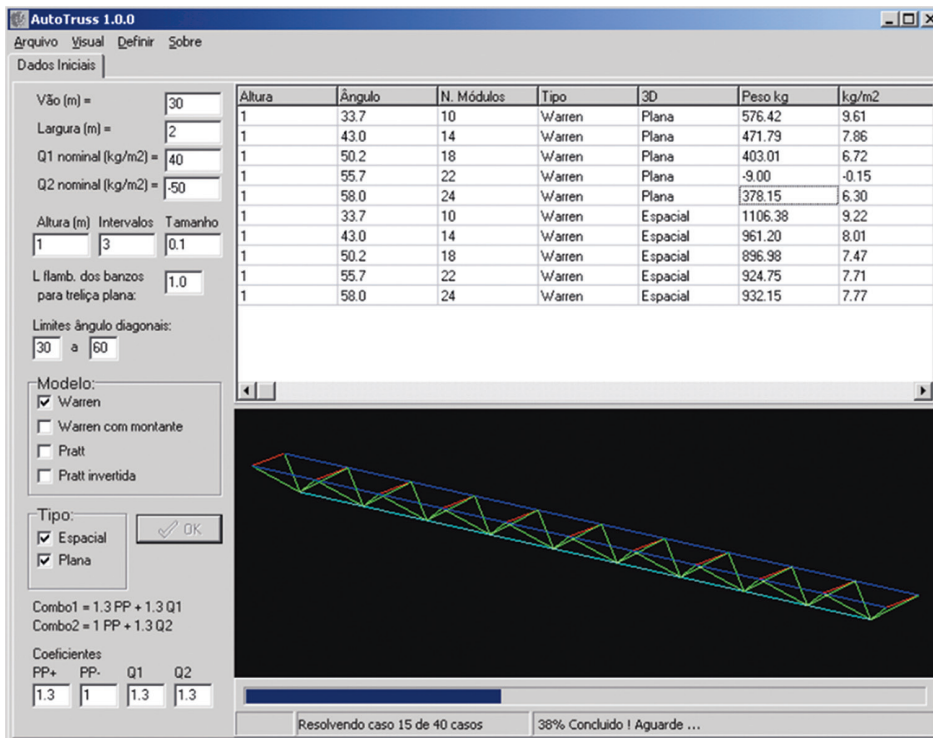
AutoTruss 1.0.0

Arquivo Visual Definir Sobre

Dados Iniciais

Vão (m) = 30

Largura (m) = 2

Q1 nominal (kg/m2) = 40

Q2 nominal (kg/m2) = -50

Altura (m) 1 Intervalos 3 Tamanho 0.1

L flamb. dos banzos para treliça plana: 1.0

Limites ângulo diagonais: 30 a 60

Modelo:
Warren
Warren com montante
Pratt
Pratt invertida

Tipo:
Espacial
Plana

OK

Combo1 = 1.3 PP + 1.3 Q1
Combo2 = 1 PP + 1.3 Q2

Coeficientes
PP+ 1.3 PP- 1 Q1 1.3 Q2 1.3

| Altura | Ângulo | N. Módulos | Tipo | 3D | Peso kg | kg/m2 |
|---|---|---|---|---|---|---|
| 1 | 33.7 | 10 | Warren | Plana | 576.42 | 9.61 |
| 1 | 43.0 | 14 | Warren | Plana | 471.79 | 7.86 |
| 1 | 50.2 | 18 | Warren | Plana | 403.01 | 6.72 |
| 1 | 55.7 | 22 | Warren | Plana | -9.00 | -0.15 |
| 1 | 58.0 | 24 | Warren | Plana | 378.15 | 6.30 |
| 1 | 33.7 | 10 | Warren | Espacial | 1106.38 | 9.22 |
| 1 | 43.0 | 14 | Warren | Espacial | 961.20 | 8.01 |
| 1 | 50.2 | 18 | Warren | Espacial | 896.98 | 7.47 |
| 1 | 55.7 | 22 | Warren | Espacial | 924.75 | 7.71 |
| 1 | 58.0 | 24 | Warren | Espacial | 932.15 | 7.77 |

Resolvendo caso 15 de 40 casos
38% Concluido ! Aguarde ...